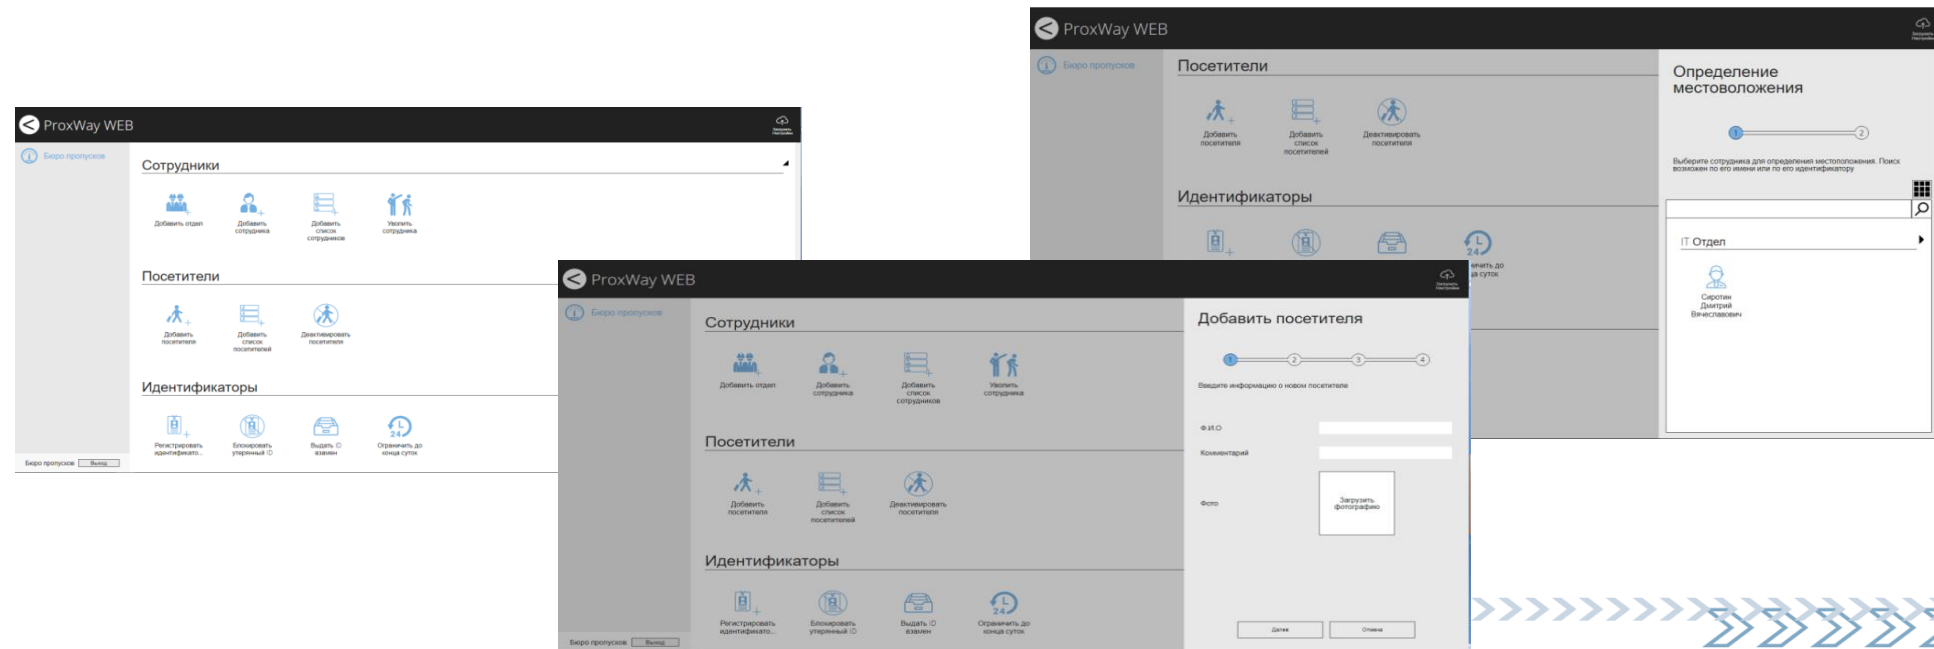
ProxWay WEB

Бюро пропусков

Сотрудники

Добавить отдел
Добавить сотрудника
Добавить список сотрудников
Уволить сотрудника

Посетители

Добавить посетителя
Добавить список посетителей
Деактивировать посетителя

Идентификаторы

Регистрировать идентификато...
Блокировать утерянный ID
Выдать ID взамен
Ограничить до конца суток

Бюро пропусков Выход

ProxWay WEB

Бюро пропусков

Посетители

Добавить посетителя
Добавить список посетителей
Деактивировать посетителя

Идентификаторы

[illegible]ечить до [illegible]а суток

Определение местоположения

1 2

Выберите сотрудника для определения местоположения. Поиск возможен по его имени или по его идентификатору

IT Отдел

Сиротин Дмитрий Вячеславович

ProxWay WEB

Бюро пропусков

Сотрудники

Добавить отдел
Добавить сотрудника
Добавить список сотрудников
Уволить сотрудника

Посетители

Добавить посетителя
Добавить список посетителей
Деактивировать посетителя

Идентификаторы

Регистрировать идентификато...
Блокировать утерянный ID
Выдать ID взамен
Ограничить до конца суток

Бюро пропусков Выход

Добавить посетителя

1 2 3 4

Введите информацию о новом посетителе

Ф.И.О

Комментарий

Фото

Загрузить фотографию

Далее
Отмена